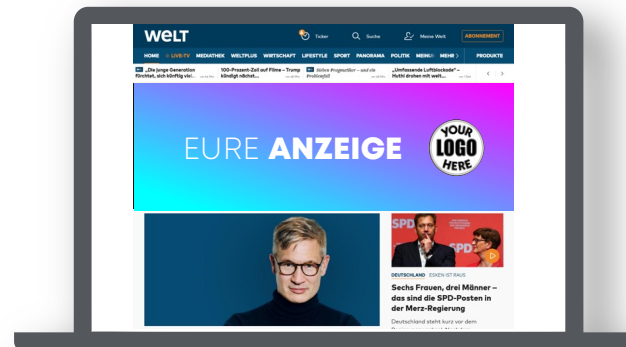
WELT

Ticker

Suche

Meine Welt

ABONNEMENT

HOME | LIVE TV | MEDIATHEK | WELTPLUS | WIRTSCHAFT | LIFESTYLE | SPORT | PANORAMA | POLITIK | MEINU | MEHR | PRODUKTE

„Die junge Generation fürchtet, sich künftig viel...

100-Prozent-Zoll auf Filme – Trump kündigt nächst...

Mehr Pragmatiker – und ein Profilverlust

„Umfassende Luftblockade" – Huthi drohen mit weit...

EURE ANZEIGE

YOUR LOGO HERE

SPD

SPD

DEUTSCHLAND ESKEN IST RAUS

Sechs Frauen, drei Männer – das sind die SPD-Posten in der Merz-Regierung

Deutschland steht kurz vor dem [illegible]